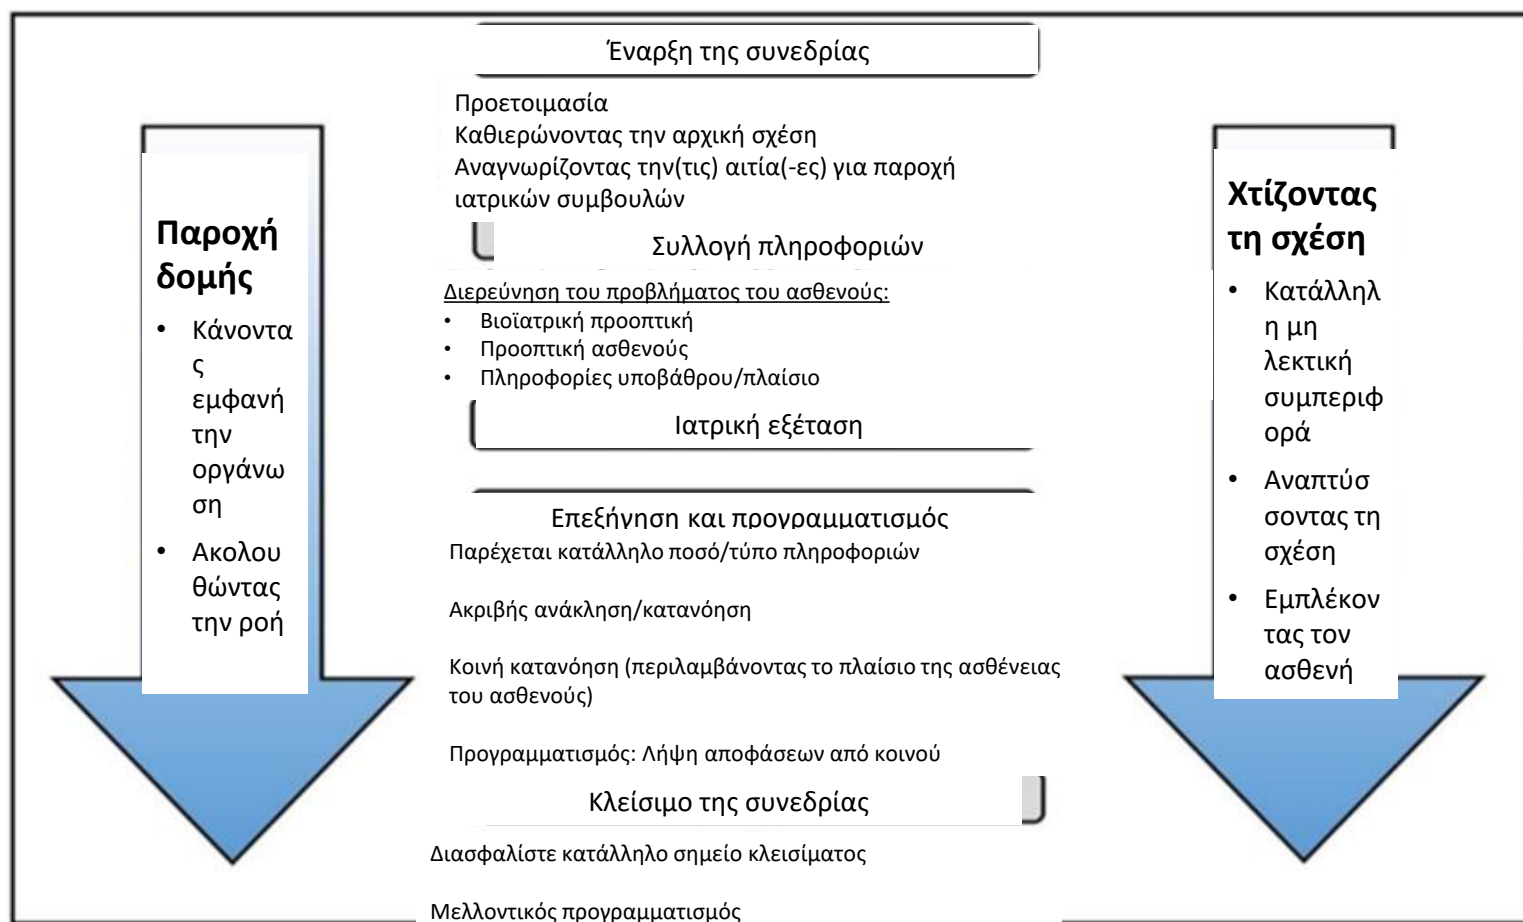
Έναρξη της συνεδρίας

Προετοιμασία
Καθιερώνοντας την αρχική σχέση
Αναγνωρίζοντας την(τις) αιτία(-ες) για παροχή ιατρικών συμβουλών

Συλλογή πληροφοριών

Διερεύνηση του προβλήματος του ασθενούς:
• Βιοϊατρική προοπτική
• Προοπτική ασθενούς
• Πληροφορίες υποβάθρου/πλαίσιο

Ιατρική εξέταση

Επεξήγηση και προγραμματισμός
Παρέχεται κατάλληλο ποσό/τύπο πληροφοριών

Ακριβής ανάκληση/κατανόηση

Κοινή κατανόηση (περιλαμβάνοντας το πλαίσιο της ασθένειας του ασθενούς)

Προγραμματισμός: Λήψη αποφάσεων από κοινού

Κλείσιμο της συνεδρίας

Διασφαλίστε κατάλληλο σημείο κλεισίματος

Μελλοντικός προγραμματισμός

Παροχή δομής
• Κάνοντας εμφανή την οργάνωση
• Ακολουθώντας την ροή

Χτίζοντας τη σχέση
• Κατάλληλη μη λεκτική συμπεριφορά
• Αναπτύσσοντας τη σχέση
• Εμπλέκοντας τον ασθενή